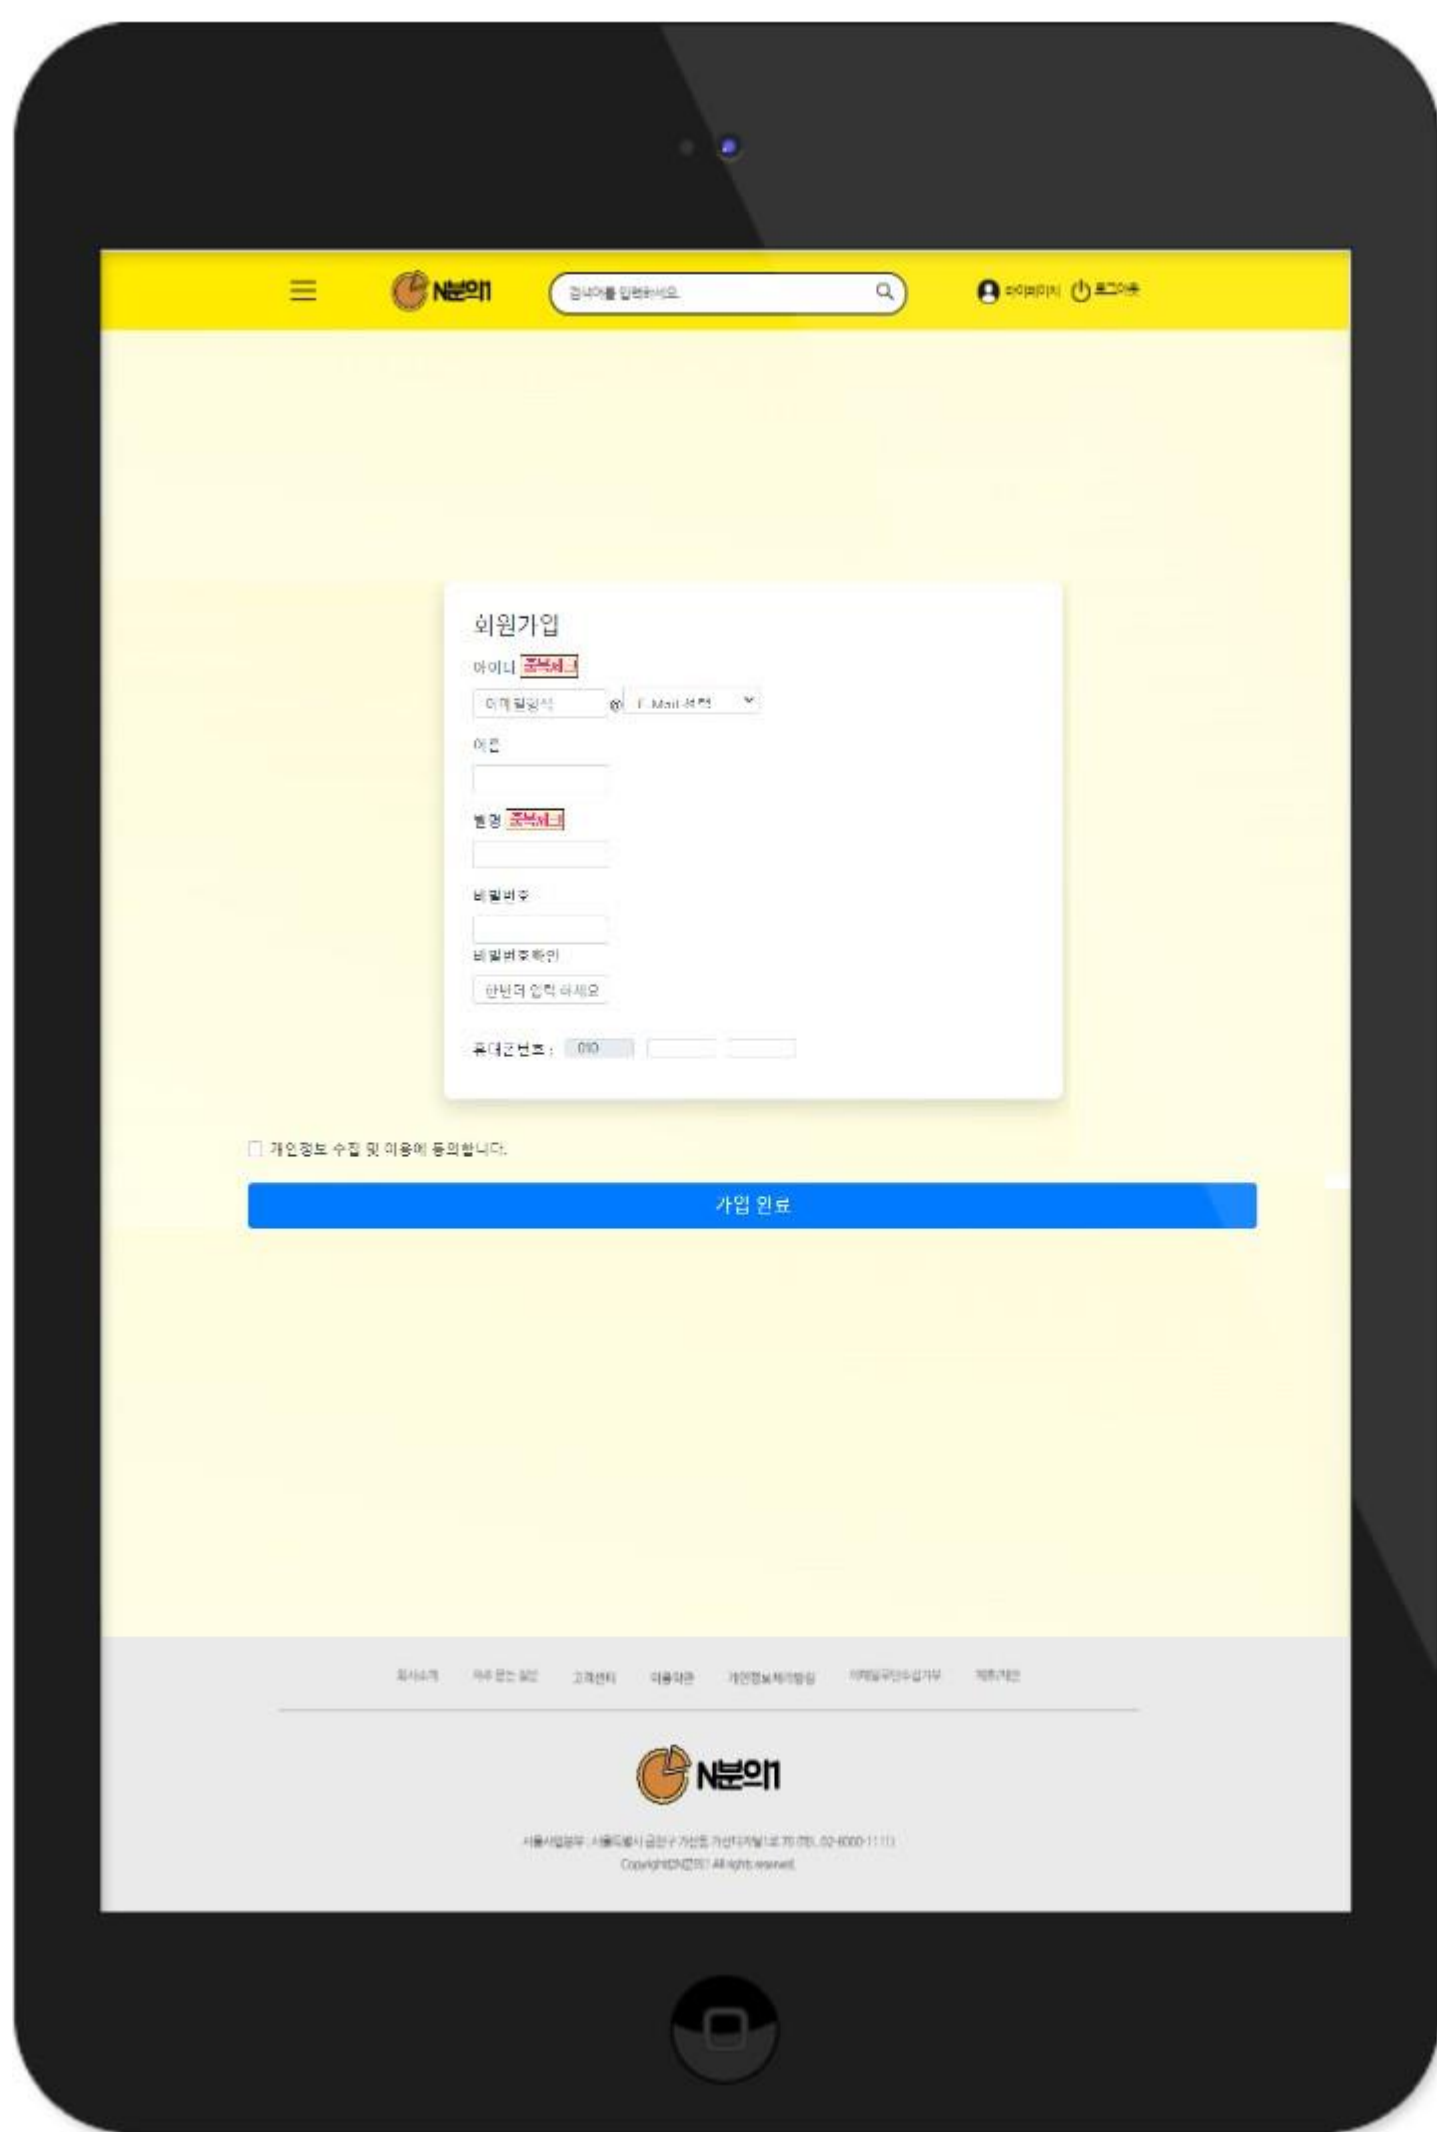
N분의1

검색어를 입력하세요.

마이페이지 로그아웃

회원가입

아이디 중복체크

이메일형식 @ E-Mail 선택

이름

별명 중복체크

비밀번호

비밀번호확인

한번더 입력 하세요

휴대폰번호 : 010

개인정보 수집 및 이용에 동의합니다.

가입 완료

회사소개 자주 묻는 질문 고객센터 이용약관 개인정보처리방침 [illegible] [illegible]

N분의1

서울사업본부 : 서울특별시 금천구 가산동 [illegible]

Copyright©N분의1 All rights reserved